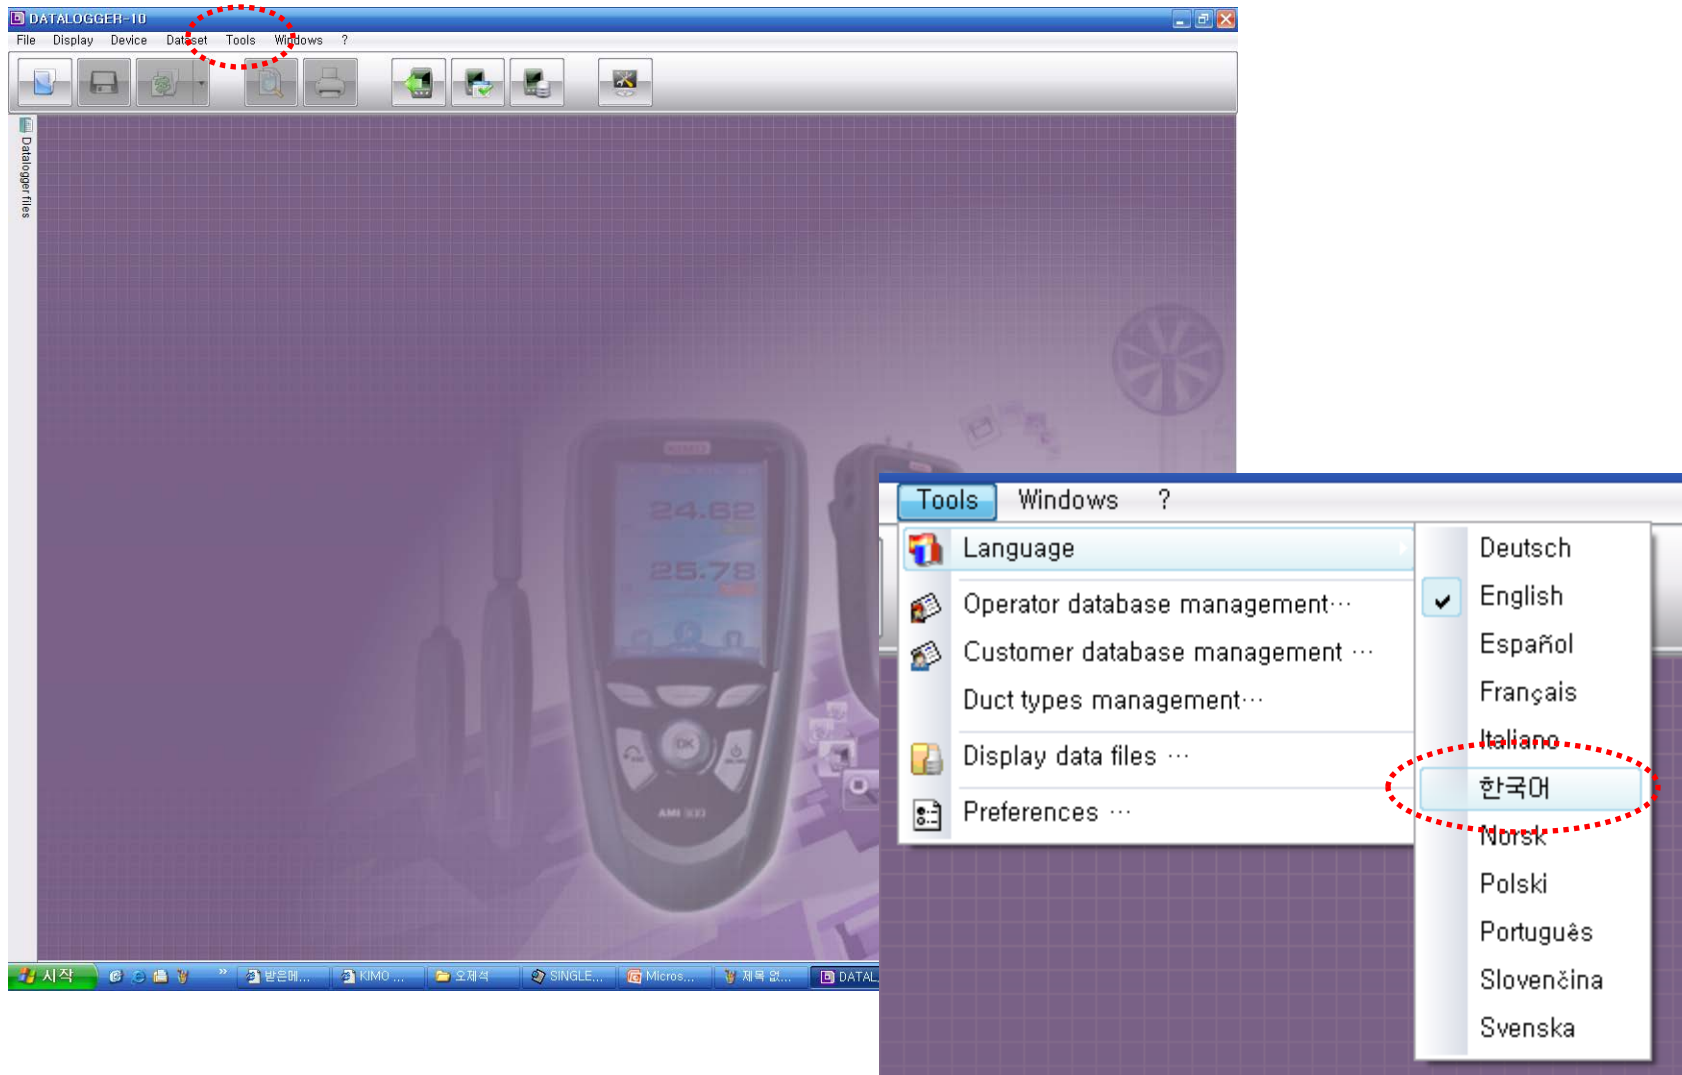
DATALOGGER-10

File Display Device Dataset Tools Windows ?

Datalogger files

24.62
25.78

OK

AMI 300

시작 받은메... KIMO ... 오제석 SINGLE... Micros... 제목 없... DATAL...

Tools Windows ?

Language
Operator database management···
Customer database management ···
Duct types management···
Display data files ···
Preferences ···

Deutsch
English
Español
Français
Italiano
한국어
Norsk
Polski
Português
Slovenčina
Svenska